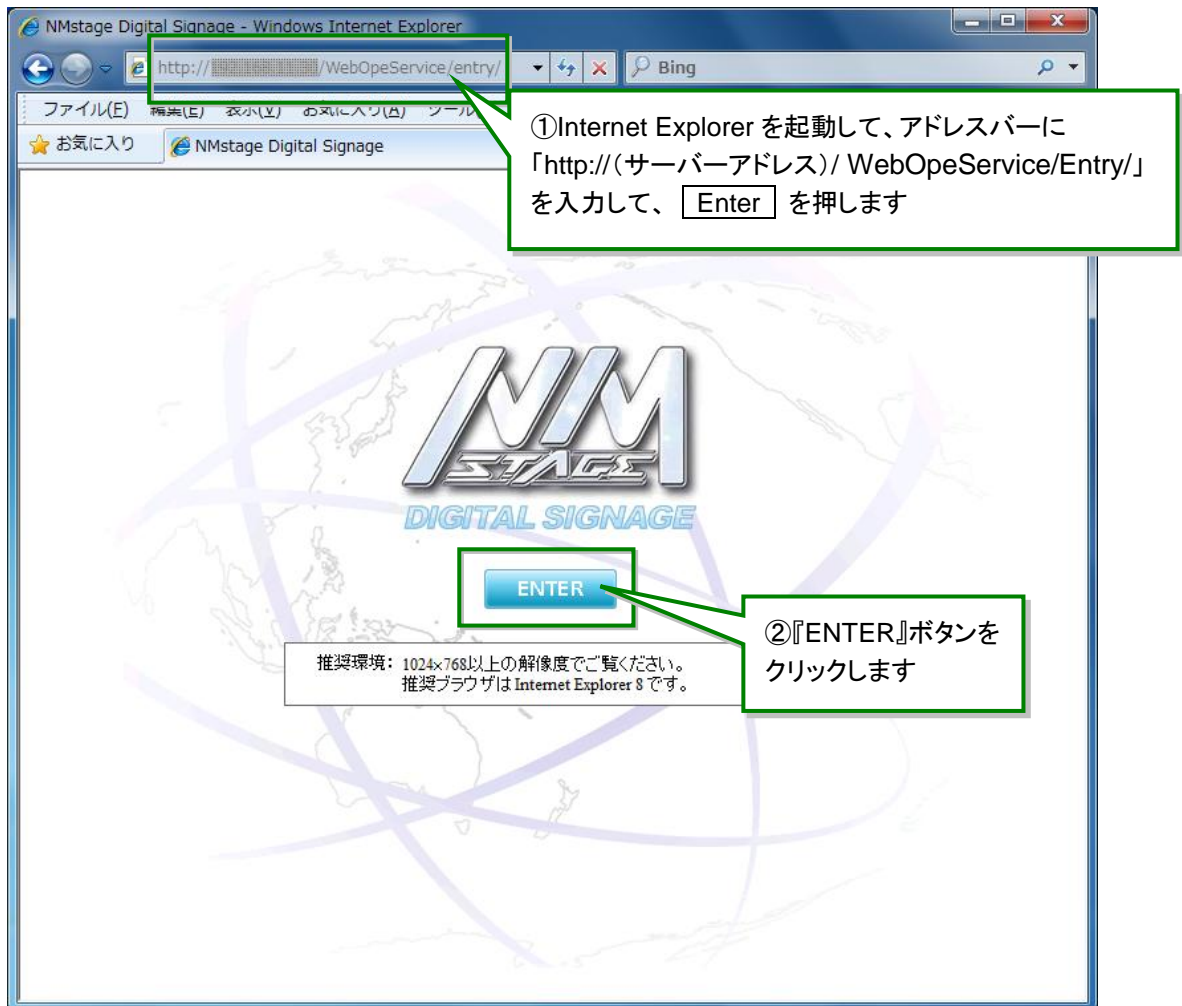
NMstage Digital Signage - Windows Internet Explorer

http://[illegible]/WebOpeService/entry/

Bing

ファイル(F) 編集(E) 表示(V) お気に入り(A) ツール

お気に入り

NMstage Digital Signage

①Internet Explorer を起動して、アドレスバーに「http://(サーバーアドレス)/ WebOpeService/Entry/」を入力して、 Enter を押します

NM STAGE

DIGITAL SIGNAGE

ENTER

②『ENTER』ボタンをクリックします

推奨環境：1024×768以上の解像度でご覧ください。
推奨ブラウザは Internet Explorer 8 です。